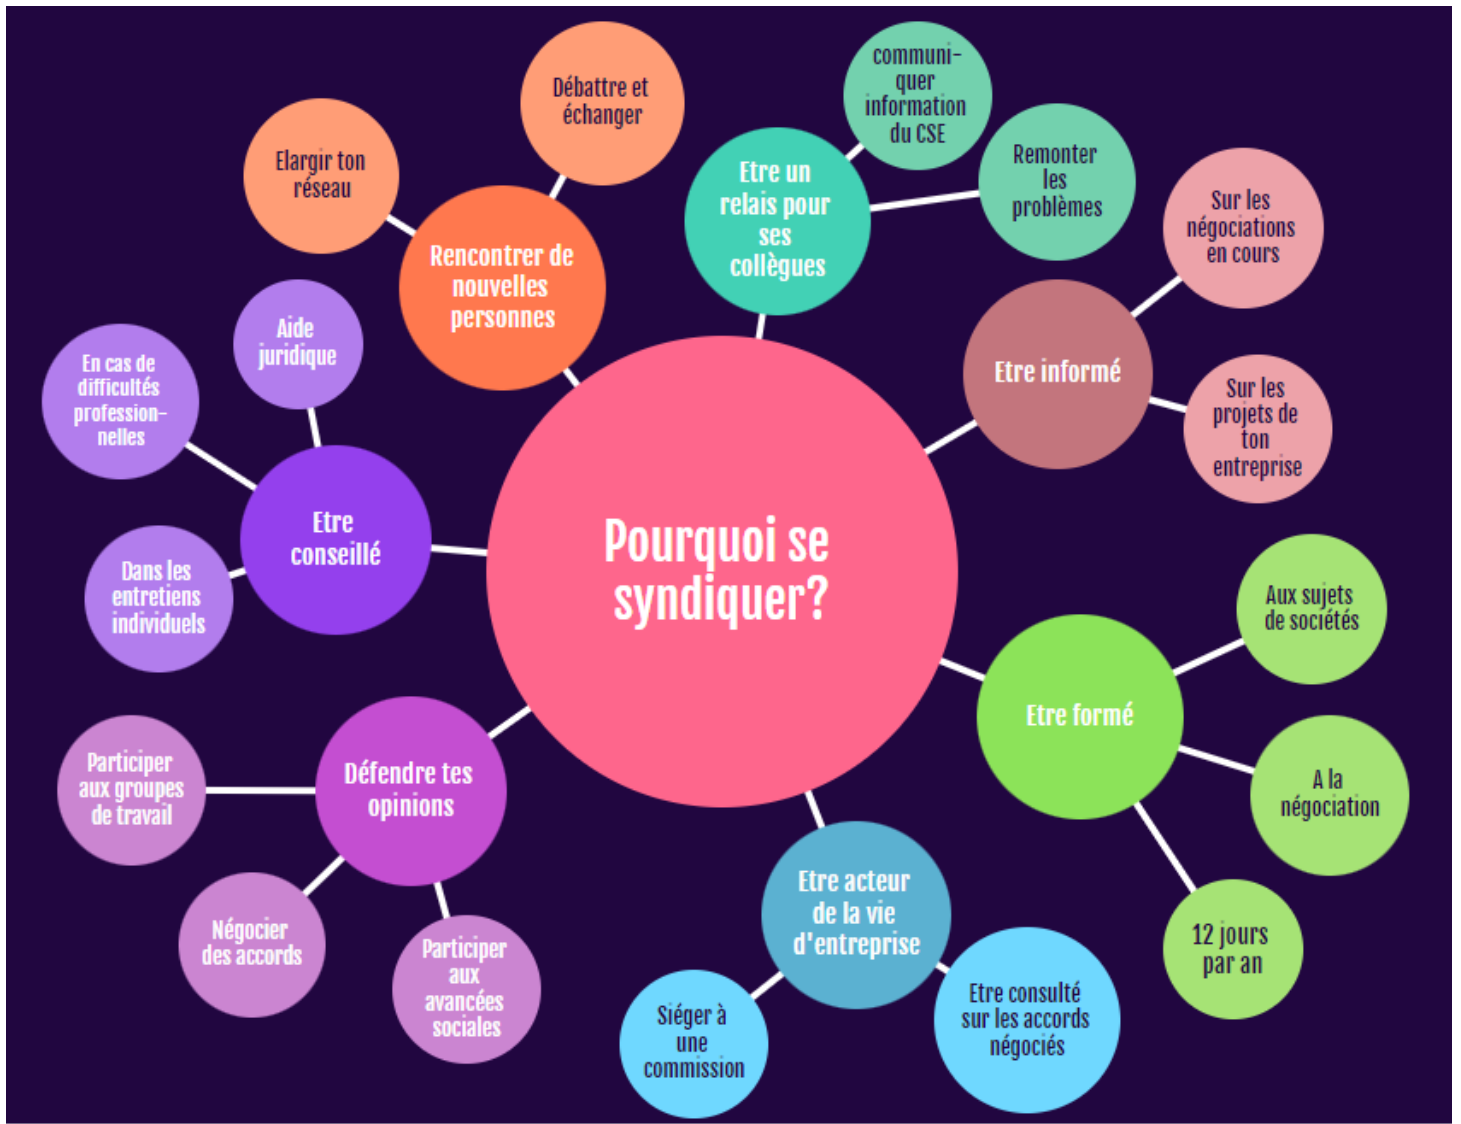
Pourquoi se syndiquer?

Rencontrer de nouvelles personnes

Elargir ton réseau

Débattre et échanger

Etre un relais pour ses collègues

communiquer information du CSE

Remonter les problèmes

Etre informé

Sur les négociations en cours

Sur les projets de ton entreprise

Etre formé

Aux sujets de sociétés

A la négociation

12 jours par an

Etre acteur de la vie d'entreprise

Etre consulté sur les accords négociés

Siéger à une commission

Défendre tes opinions

Participer aux groupes de travail

Négocier des accords

Participer aux avancées sociales

Etre conseillé

Aide juridique

En cas de difficultés professionnelles

Dans les entretiens individuels